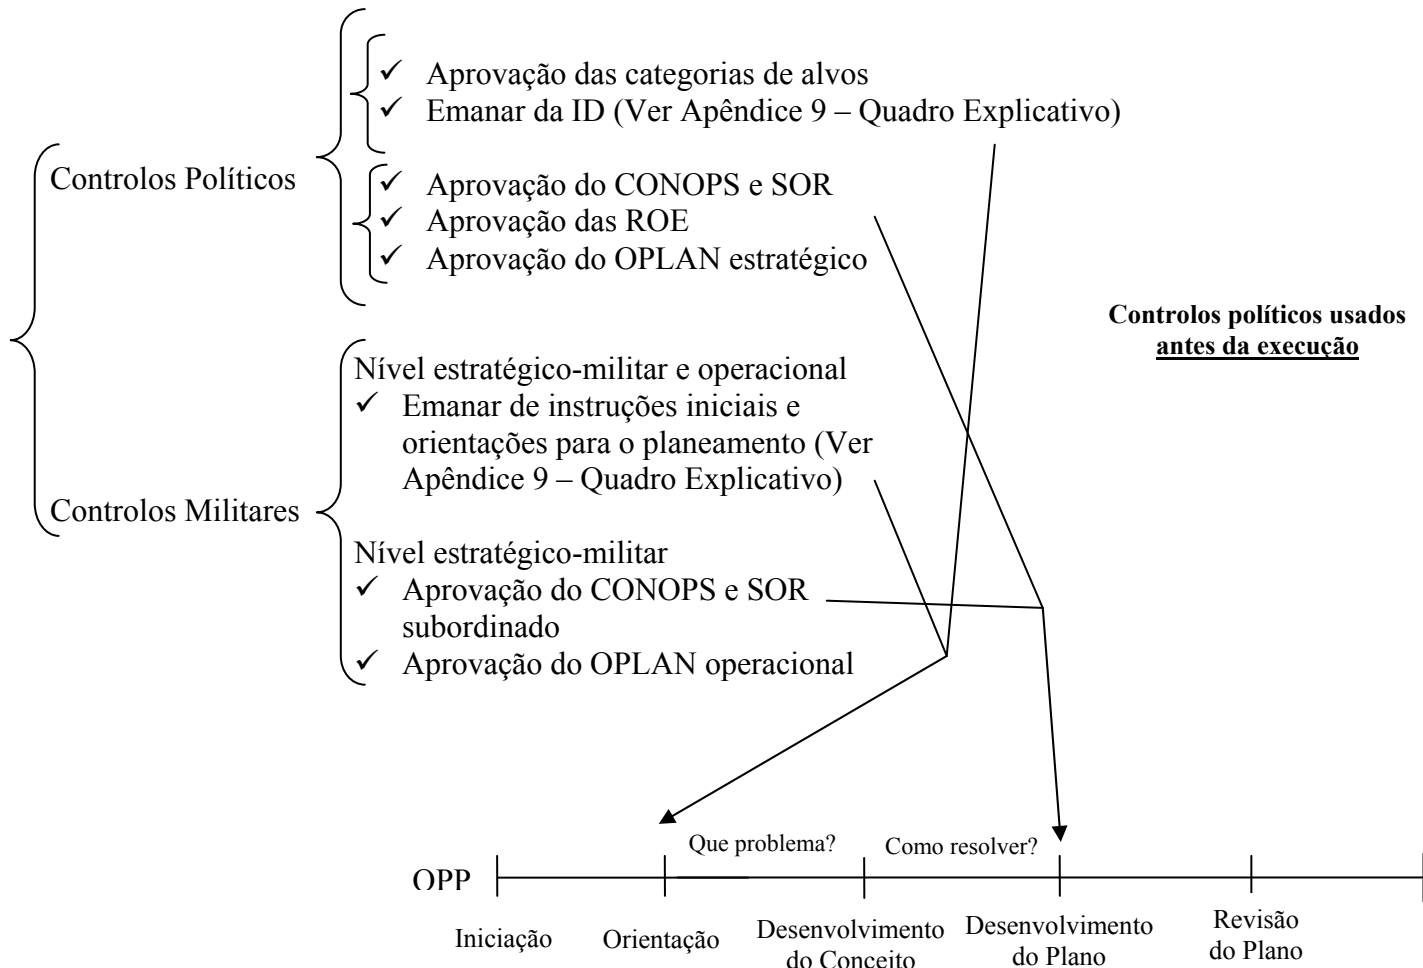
Controlos Políticos

✓ Aprovação das categorias de alvos
✓ Emanar da ID (Ver Apêndice 9 – Quadro Explicativo)

✓ Aprovação do CONOPS e SOR
✓ Aprovação das ROE
✓ Aprovação do OPLAN estratégico

Controlos políticos usados antes da execução

Controlos Militares

Nível estratégico-militar e operacional
✓ Emanar de instruções iniciais e orientações para o planeamento (Ver Apêndice 9 – Quadro Explicativo)

Nível estratégico-militar
✓ Aprovação do CONOPS e SOR subordinado
✓ Aprovação do OPLAN operacional

Que problema?
Como resolver?

OPP

Iniciação
Orientação
Desenvolvimento do Conceito
Desenvolvimento do Plano
Revisão do Plano